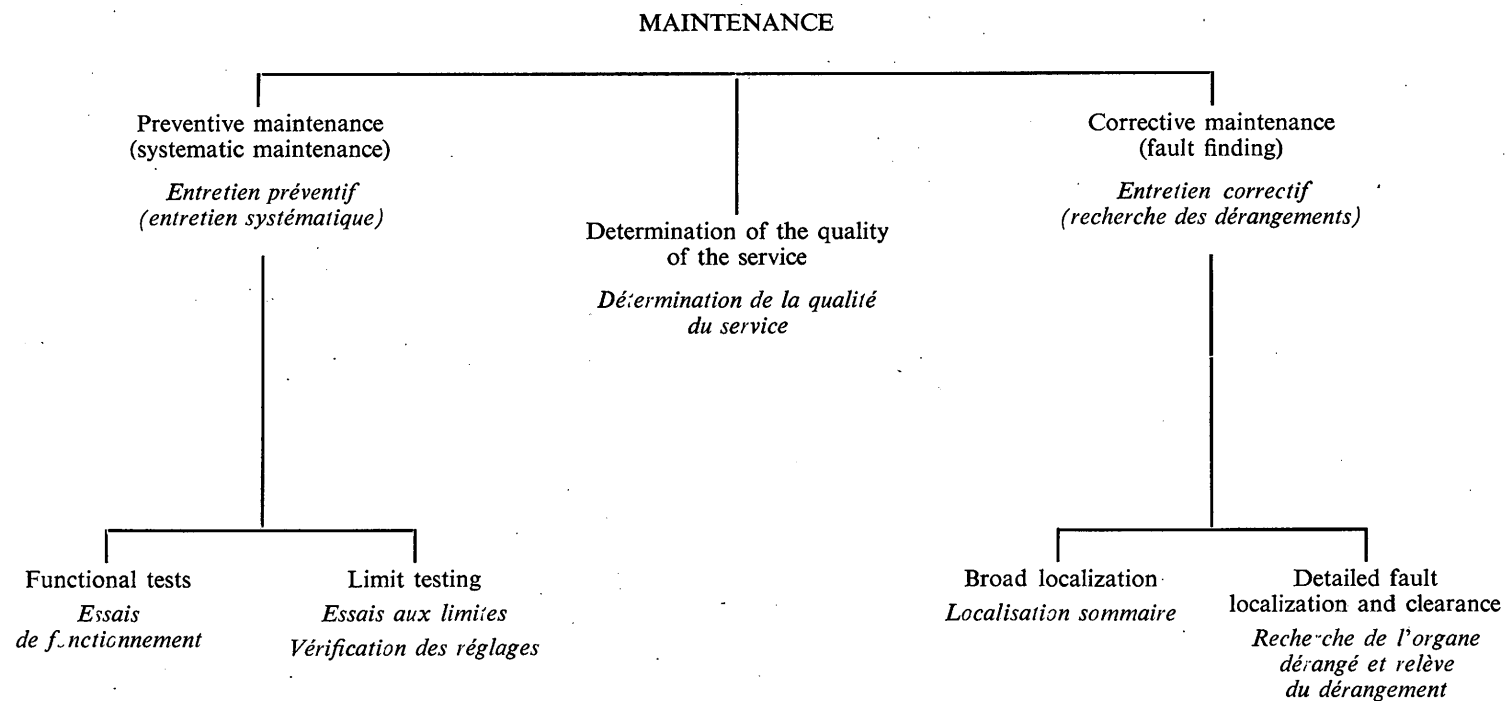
MAINTENANCE

Preventive maintenance (systematic maintenance)

*Entretien préventif (entretien systématique)*

Determination of the quality of the service

*Détermination de la qualité du service*

Corrective maintenance (fault finding)

*Entretien correctif (recherche des dérangements)*

Functional tests

*Essais de fonctionnement*

Limit testing

*Essais aux limites*

*Vérification des réglages*

Broad localization

*Localisation sommaire*

Detailed fault localization and clearance

*Recherche de l'organe dérangé et relève du dérangement*